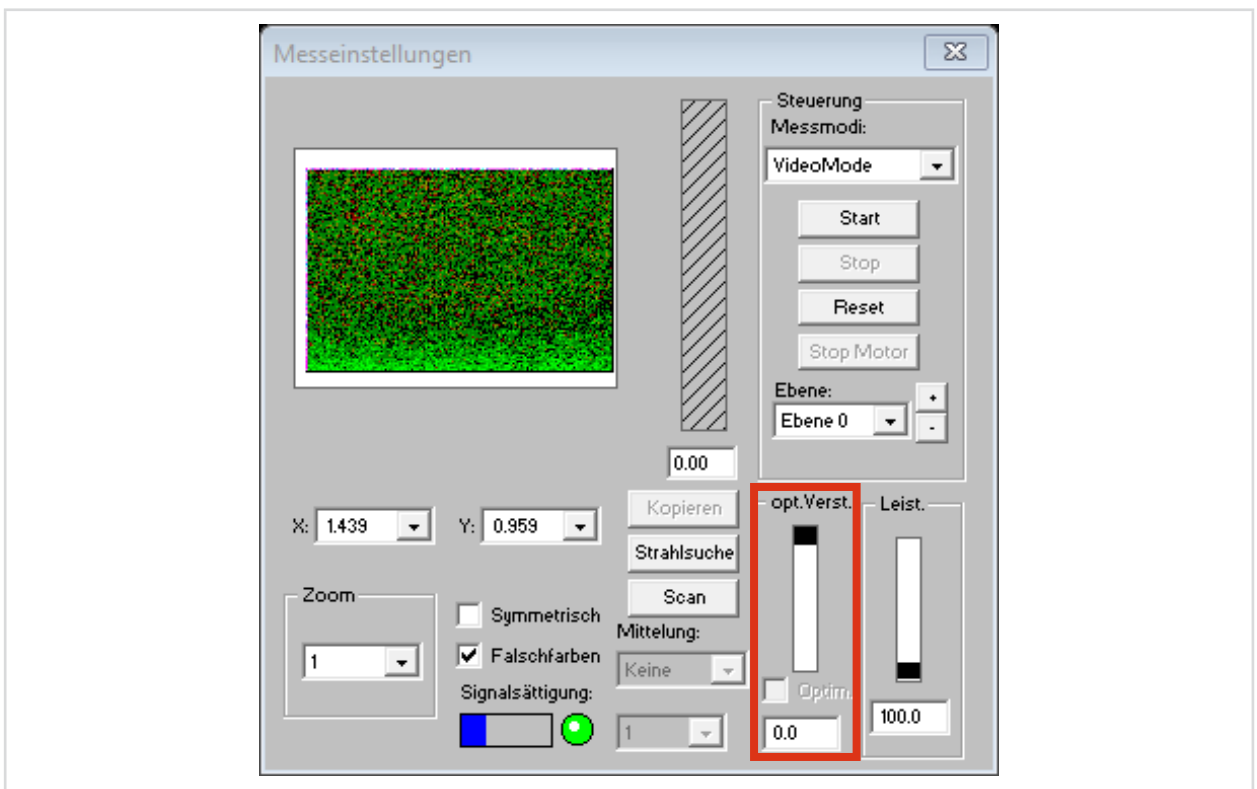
Messeinstellungen

Steuerung
Messmodi:
VideoMode
Start
Stop
Reset
Stop Motor
Ebene:
Ebene 0
+
-

0.00

X: 1.439
Y: 0.959
Kopieren
Strahlsuche
Scan

opt.Verst.
Leist.

Zoom
1

Symmetrisch
Falschfarben
Signalsättigung:

Mittelung:
Keine
1

Optim.
0.0
100.0